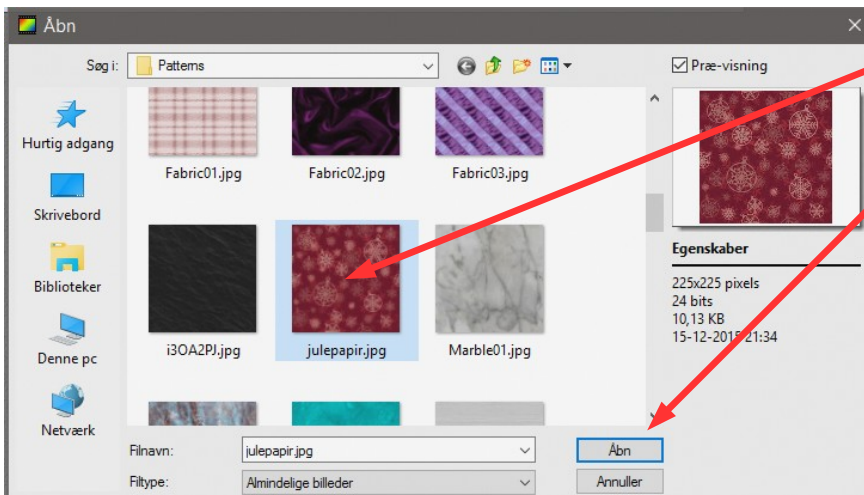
Åbn

Søg i: Patterns

Præ-visning

Hurtig adgang

Skrivebord

Biblioteker

Denne pc

Netværk

Fabric01.jpg

Fabric02.jpg

Fabric03.jpg

i3OA2PJ.jpg

julepapir.jpg

Marble01.jpg

Egenskaber

225x225 pixels
24 bits
10,13 KB
15-12-201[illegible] 21:34

Filnavn: julepapir.jpg

Filtype: Almindelige billeder

Åbn

Annuller